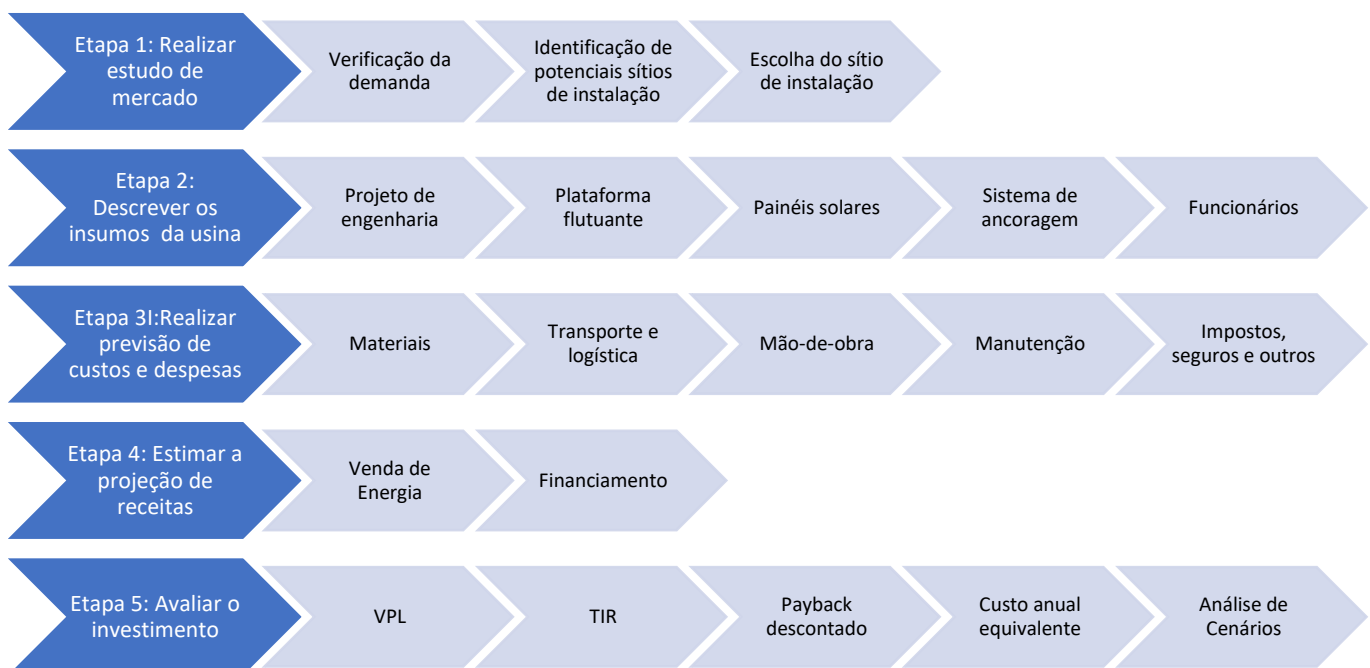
Etapa 1: Realizar estudo de mercado

Verificação da demanda

Identificação de potenciais sítios de instalação

Escolha do sítio de instalação

Etapa 2: Descrever os insumos da usina

Projeto de engenharia

Plataforma flutuante

Painéis solares

Sistema de ancoragem

Funcionários

Etapa 3I:Realizar previsão de custos e despesas

Materiais

Transporte e logística

Mão-de-obra

Manutenção

Impostos, seguros e outros

Etapa 4: Estimar a projeção de receitas

Venda de Energia

Financiamento

Etapa 5: Avaliar o investimento

VPL

TIR

Payback descontado

Custo anual equivalente

Análise de Cenários